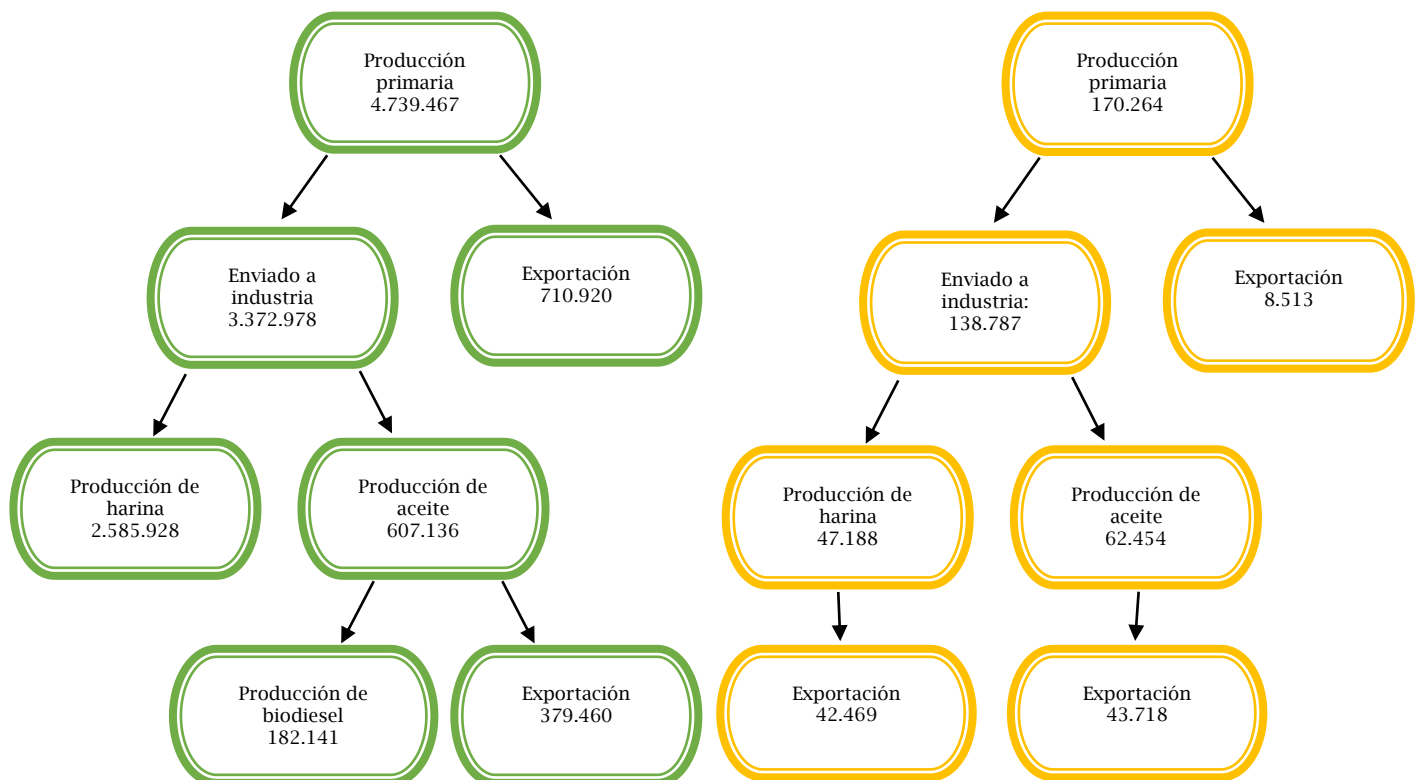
Producción primaria
4.739.467

Enviado a industria
3.372.978

Exportación
710.920

Producción de harina
2.585.928

Producción de aceite
607.136

Producción de biodiesel
182.141

Exportación
379.460

Producción primaria
170.264

Enviado a industria:
138.787

Exportación
8.513

Producción de harina
47.188

Producción de aceite
62.454

Exportación
42.469

Exportación
43.718